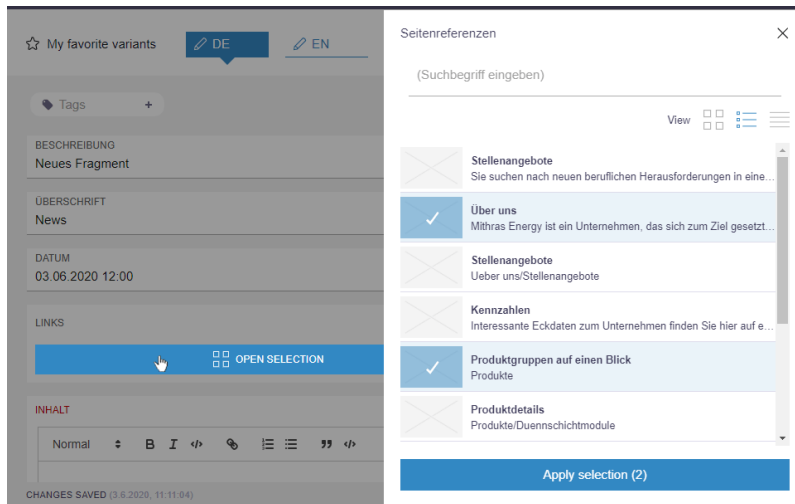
My favorite variants
DE
EN

Tags +

BESCHREIBUNG
Neues Fragment

ÜBERSCHRIFT
News

DATUM
03.06.2020 12:00

LINKS

OPEN SELECTION

INHALT

Normal B I </> " </>

CHANGES SAVED (3.6.2020, 11:11:04)

Seitenreferenzen

(Suchbegriff eingeben)

View

Stellenangebote
Sie suchen nach neuen beruflichen Herausforderungen in eine...

Über uns
Mithras Energy ist ein Unternehmen, das sich zum Ziel gesetzt...

Stellenangebote
Ueber uns/Stellenangebote

Kennzahlen
Interessante Eckdaten zum Unternehmen finden Sie hier auf e...

Produktgruppen auf einen Blick
Produkte

Produktdetails
Produkte/Duennschichtmodule

Apply selection (2)